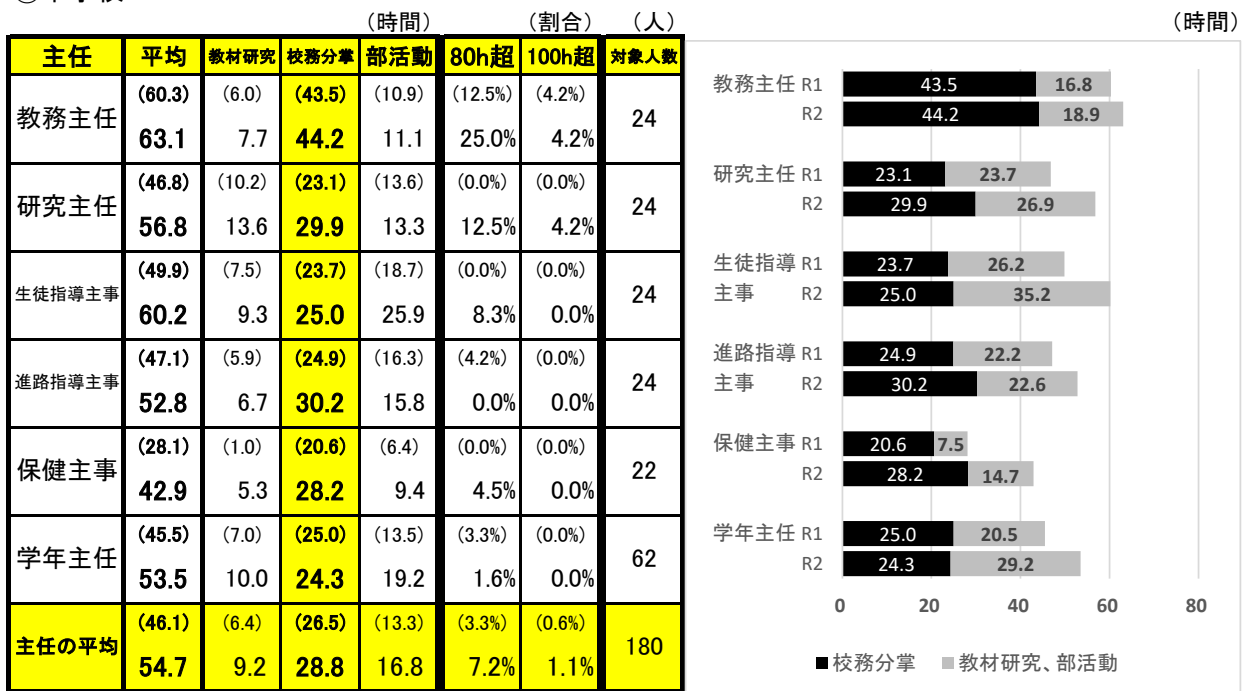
(時間)　(割合)　(人)

| 主任 | 平均 | 教材研究 | 校務分掌 | 部活動 | 80h超 | 100h超 | 対象人数 |
|---|---|---|---|---|---|---|---|
| 教務主任 | (60.3) 63.1 | (6.0) 7.7 | (43.5) 44.2 | (10.9) 11.1 | (12.5%) 25.0% | (4.2%) 4.2% | 24 |
| 研究主任 | (46.8) 56.8 | (10.2) 13.6 | (23.1) 29.9 | (13.6) 13.3 | (0.0%) 12.5% | (0.0%) 4.2% | 24 |
| 生徒指導主事 | (49.9) 60.2 | (7.5) 9.3 | (23.7) 25.0 | (18.7) 25.9 | (0.0%) 8.3% | (0.0%) 0.0% | 24 |
| 進路指導主事 | (47.1) 52.8 | (5.9) 6.7 | (24.9) 30.2 | (16.3) 15.8 | (4.2%) 0.0% | (0.0%) 0.0% | 24 |
| 保健主事 | (28.1) 42.9 | (1.0) 5.3 | (20.6) 28.2 | (6.4) 9.4 | (0.0%) 4.5% | (0.0%) 0.0% | 22 |
| 学年主任 | (45.5) 53.5 | (7.0) 10.0 | (25.0) 24.3 | (13.5) 19.2 | (3.3%) 1.6% | (0.0%) 0.0% | 62 |
| 主任の平均 | (46.1) 54.7 | (6.4) 9.2 | (26.5) 28.8 | (13.3) 16.8 | (3.3%) 7.2% | (0.6%) 1.1% | 180 |

(時間)

教務主任 R1 43.5 16.8
R2 44.2 18.9
研究主任 R1 23.1 23.7
R2 29.9 26.9
生徒指導主事 R1 23.7 26.2
R2 25.0 35.2
進路指導主事 R1 24.9 22.2
R2 30.2 22.6
保健主事 R1 20.6 7.5
R2 28.2 14.7
学年主任 R1 25.0 20.5
R2 24.3 29.2

0 20 40 60 80

■校務分掌 ■教材研究、部活動